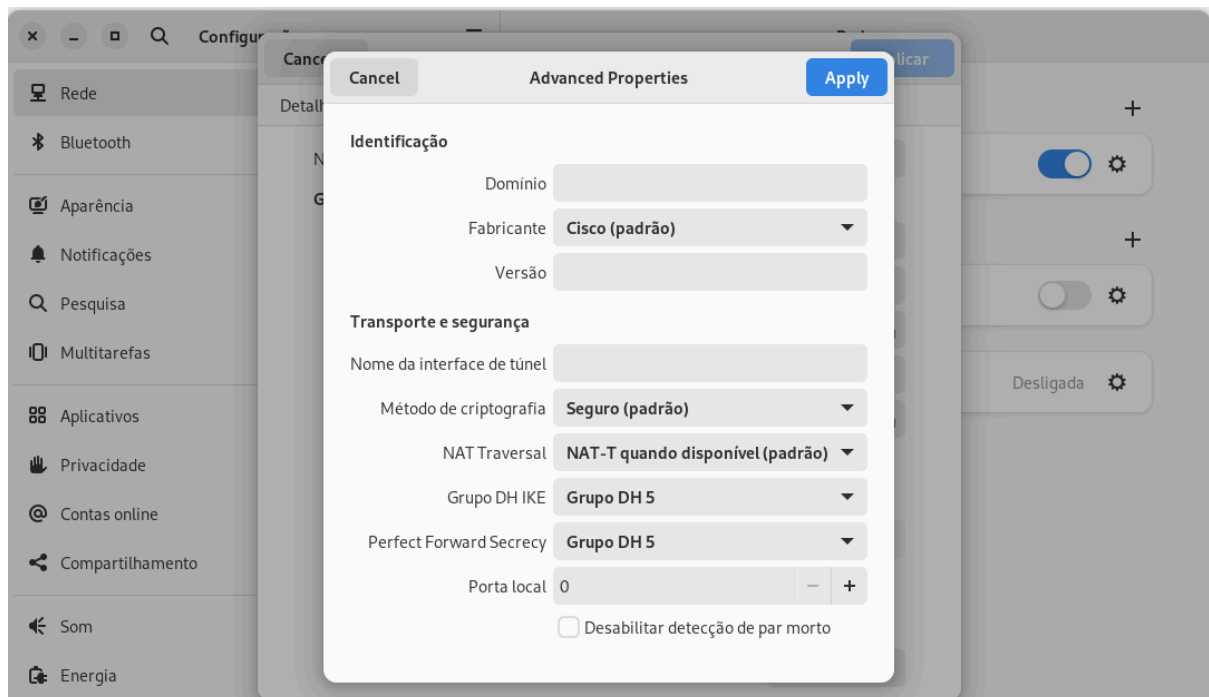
Configur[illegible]

Rede
Bluetooth
Aparência
Notificações
Pesquisa
Multitarefas
Aplicativos
Privacidade
Contas online
Compartilhamento
Som
Energia

Canc
Detalh
N
G

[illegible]plicar

Desligada

Cancel
Advanced Properties
Apply

Identificação
Domínio
Fabricante Cisco (padrão)
Versão

Transporte e segurança
Nome da interface de túnel
Método de criptografia Seguro (padrão)
NAT Traversal NAT-T quando disponível (padrão)
Grupo DH IKE Grupo DH 5
Perfect Forward Secrecy Grupo DH 5
Porta local 0 − +
Desabilitar detecção de par morto